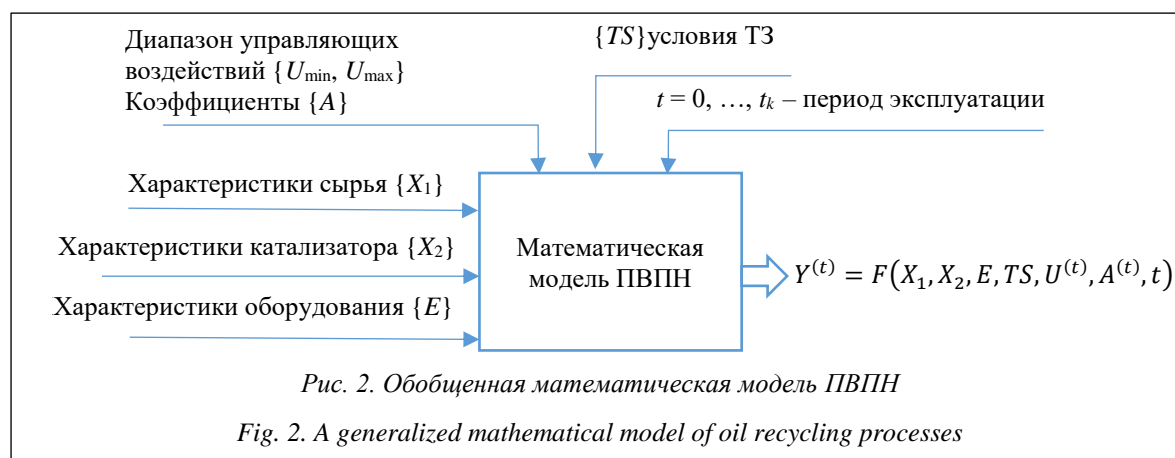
Диапазон управляющих воздействий $\{U_{\min}, U_{\max}\}$
Коэффициенты $\{A\}$

$\{TS\}$условия ТЗ

$t = 0, \ldots, t_k$ – период эксплуатации

Характеристики сырья $\{X_1\}$

Характеристики катализатора $\{X_2\}$

Характеристики оборудования $\{E\}$

Математическая модель ПВПН

$Y^{(t)} = F\left(X_1, X_2, E, TS, U^{(t)}, A^{(t)}, t\right)$

Рис. 2. Обобщенная математическая модель ПВПН

Fig. 2. A generalized mathematical model of oil recycling processes